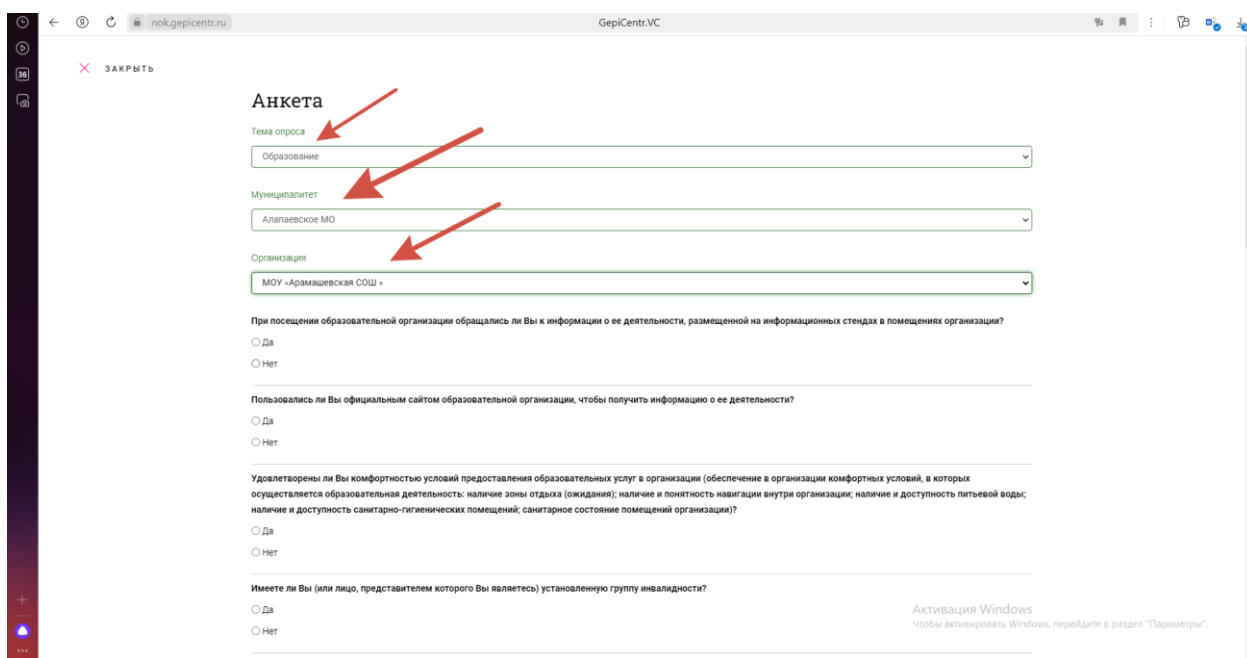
nok.gepicentr.ru GepiCentr.VC

36

ЗАКРЫТЬ

Анкета

Тема опроса

Образование

Муниципалитет

Алапаевское МО

Организация

МОУ «Арамашевская СОШ »

При посещении образовательной организации обращались ли Вы к информации о ее деятельности, размещенной на информационных стендах в помещениях организации?

Да

Нет

Пользовались ли Вы официальным сайтом образовательной организации, чтобы получить информацию о ее деятельности?

Да

Нет

Удовлетворены ли Вы комфортностью условий предоставления образовательных услуг в организации (обеспечение в организации комфортных условий, в которых осуществляется образовательная деятельность: наличие зоны отдыха (ожидания); наличие и понятность навигации внутри организации; наличие и доступность питьевой воды; наличие и доступность санитарно-гигиенических помещений; санитарное состояние помещений организации)?

Да

Нет

Имеете ли Вы (или лицо, представителем которого Вы являетесь) установленную группу инвалидности?

Да

Нет

Активация Windows
Чтобы активировать Windows, перейдите в раздел "Параметры".